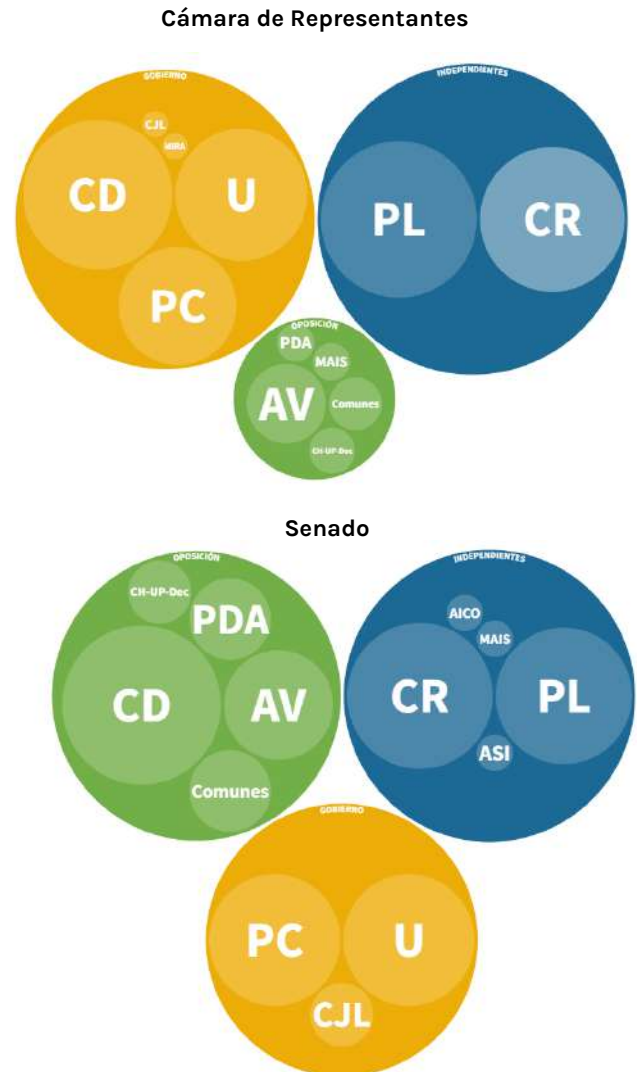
Cámara de Representantes

GOBIERNO
CJL
MIRA
CD
U
PC

INDEPENDIENTES
PL
CR

OPOSICIÓN
PDA
MAIS
AV
Comunes
CH-UP-Dec

Senado

OPOSICIÓN
CH-UP-Dec
PDA
CD
AV
Comunes

INDEPENDIENTES
AICO
MAIS
CR
PL
ASI

GOBIERNO
PC
U
CJL